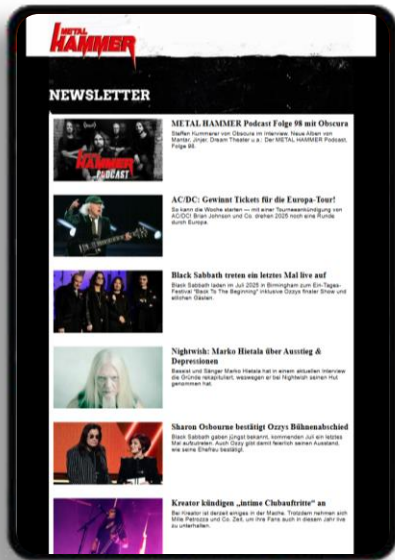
METAL HAMMER

NEWSLETTER

METAL HAMMER Podcast Folge 98 mit Obscura

Steffen Kummerer von Obscura im Interview: Neue Alben von Mantar, Jinjer, Dream Theater u.a.: Der METAL HAMMER Podcast, Folge 98.

METAL HAMMER PODCAST

AC/DC: Gewinnt Tickets für die Europa-Tour!

So kann die Woche starten — mit einer Tourneeankündigung von AC/DC! Brian Johnson und Co. drehen 2025 noch eine Runde durch Europa.

Black Sabbath treten ein letztes Mal live auf

Black Sabbath laden im Juli 2025 in Birmingham zum Ein-Tages-Festival "Back To The Beginning" inklusive Ozzys finaler Show und etlichen Gästen.

Nightwish: Marko Hietala über Ausstieg & Depressionen

Bassist und Sänger Marko Hietala hat in einem aktuellen Interview die Gründe rekapituliert, weswegen er bei Nightwish seinen Hut genommen hat.

Sharon Osbourne bestätigt Ozzys Bühnenabschied

Black Sabbath gaben jüngst bekannt, kommenden Juli ein letztes Mal aufzutreten. Auch Ozzy gibt damit feierlich seinen Ausstand, wie seine Ehefrau bestätigt.

Kreator kündigen „intime Clubauftritte" an

Bei Kreator ist derzeit einiges in der Mache. Trotzdem nehmen sich Mille Petrozza und Co. Zeit, um ihre Fans auch in diesem Jahr live zu unterhalten.